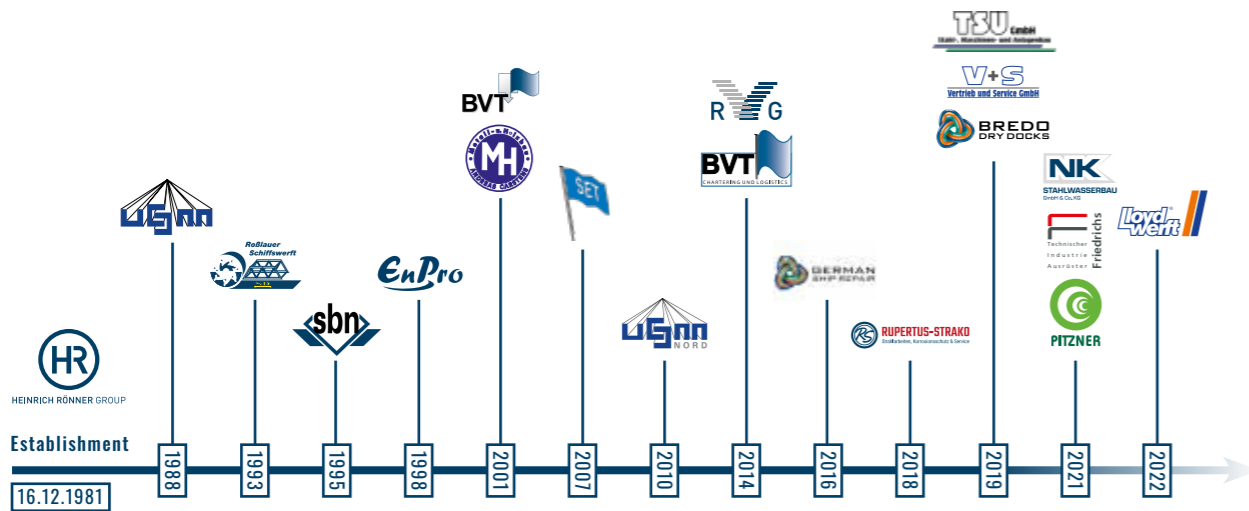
TSU GmbH
Stahl-, Maschinen- und Anlagenbau

V+S
Vertrieb und Service GmbH

BVT

BREDO
DRY DOCKS

RVG

Metall-u.Holzbau
MH

NK
STAHLWASSERBAU
GmbH & Co. KG

BVT
CHARTERING UND LOGISTICS

SET

Technischer Industrie Ausrüster Friedrichs

lloyd werft

Roßlauer Schiffswerft

EnPro

GERMAN SHIP REPAIR

PITZNER

sbn

NORD

RUPERTUS-STRAKO
Stahlarbeiten, Korrosionsschutz & Service

HR
HEINRICH RÖNNER GROUP

Establishment

16.12.1981

1988

1993

1995

1998

2001

2007

2010

2014

2016

2018

2019

2021

2022